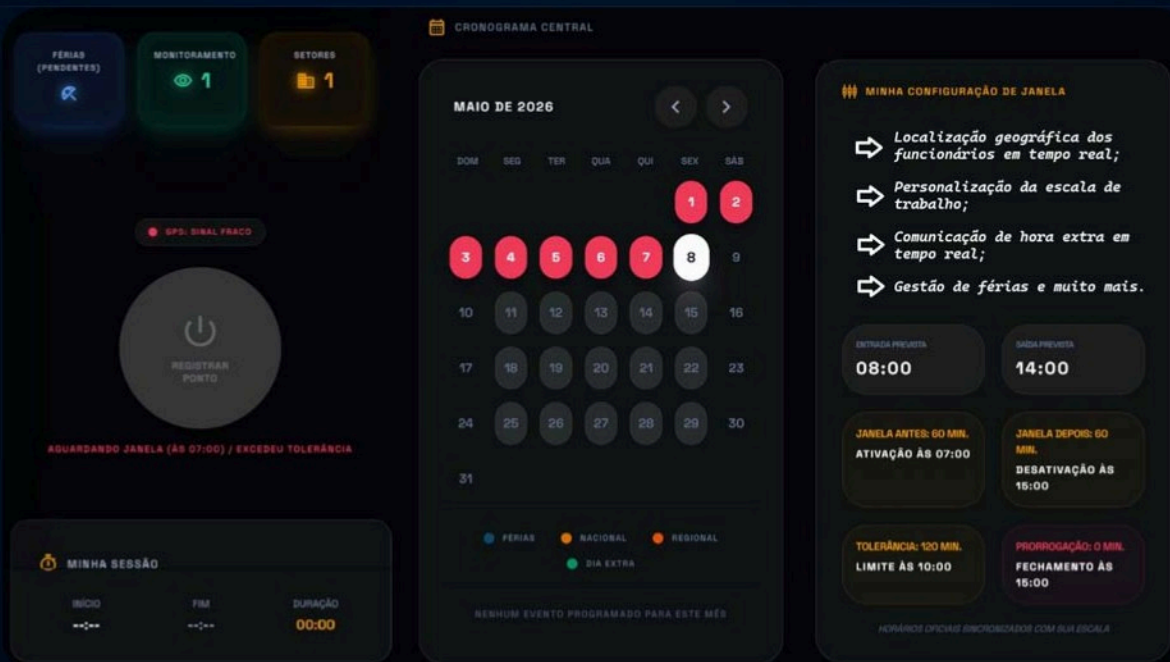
FÉRIAS (PENDENTES)

MONITORAMENTO
1

SETORES
1

GPS: SINAL FRACO

REGISTRAR PONTO

AGUARDANDO JANELA (ÀS 07:00) / EXCEDEU TOLERÂNCIA

MINHA SESSÃO

INÍCIO
--:--

FIM
--:--

DURAÇÃO
00:00

CRONOGRAMA CENTRAL

MAIO DE 2026

| DOM | SEG | TER | QUA | QUI | SEX | SÁB |
|---|---|---|---|---|---|---|
| | | | | | 1 | 2 |
| 3 | 4 | 5 | 6 | 7 | 8 | 9 |
| 10 | 11 | 12 | 13 | 14 | 15 | 16 |
| 17 | 18 | 19 | 20 | 21 | 22 | 23 |
| 24 | 25 | 26 | 27 | 28 | 29 | 30 |
| 31 | | | | | | |

FÉRIAS NACIONAL REGIONAL DIA EXTRA

NENHUM EVENTO PROGRAMADO PARA ESTE MÊS

MINHA CONFIGURAÇÃO DE JANELA

Localização geográfica dos funcionários em tempo real;

Personalização da escala de trabalho;

Comunicação de hora extra em tempo real;

Gestão de férias e muito mais.

ENTRADA PREVISTA
08:00

SAÍDA PREVISTA
14:00

JANELA ANTES: 60 MIN.
ATIVAÇÃO ÀS 07:00

JANELA DEPOIS: 60 MIN.
DESATIVAÇÃO ÀS 15:00

TOLERÂNCIA: 120 MIN.
LIMITE ÀS 10:00

PRORROGAÇÃO: 0 MIN.
FECHAMENTO ÀS 15:00

HORÁRIOS OFICIAIS SINCRONIZADOS COM SUA ESCALA